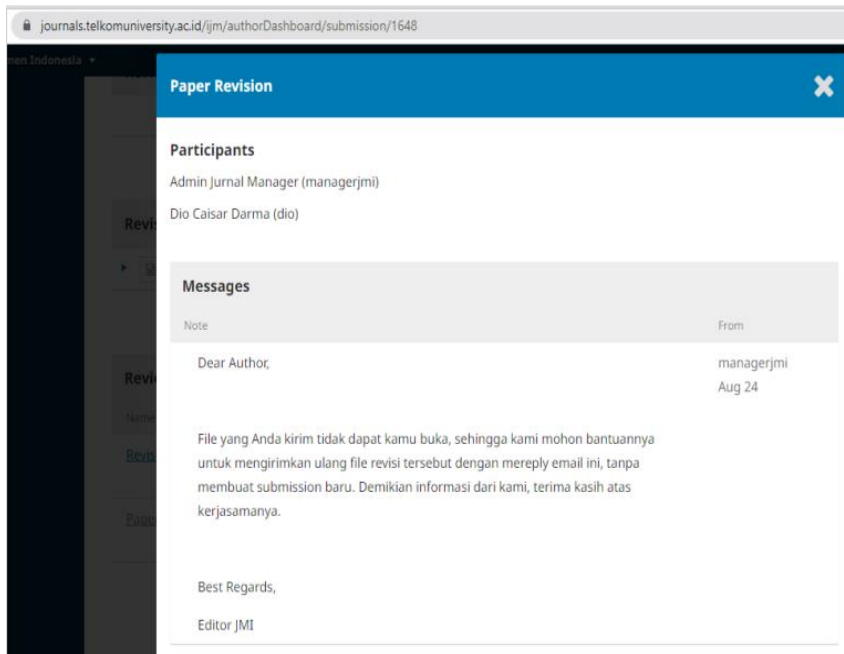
journals.telkomuniversity.ac.id/ijm/authorDashboard/submission/1648

men Indonesia

Revi

Revi

Name

Revis

Pape

Paper Revision

Participants

Admin Jurnal Manager (managerjmi)

Dio Caisar Darma (dio)

Messages

Note

From

Dear Author,

managerjmi
Aug 24

File yang Anda kirim tidak dapat kamu buka, sehingga kami mohon bantuannya untuk mengirimkan ulang file revisi tersebut dengan mereply email ini, tanpa membuat submission baru. Demikian informasi dari kami, terima kasih atas kerjasamanya.

Best Regards,

Editor JMI